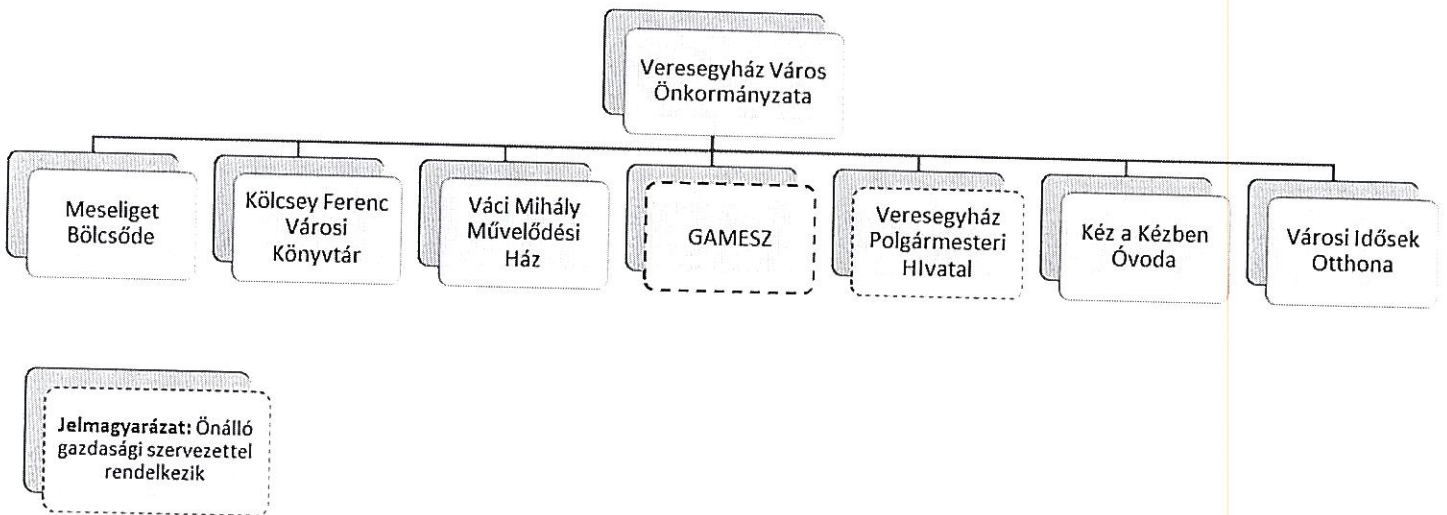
Veresegyház Város Önkormányzata

Meseliget Bölcsőde

Kölcsey Ferenc Városi Könyvtár

Váci Mihály Művelődési Ház

GAMESZ

Veresegyház Polgármesteri HIvatal

Kéz a Kézben Óvoda

Városi Idősek Otthona

Jelmagyarázat: Önálló gazdasági szervezettel rendelkezik